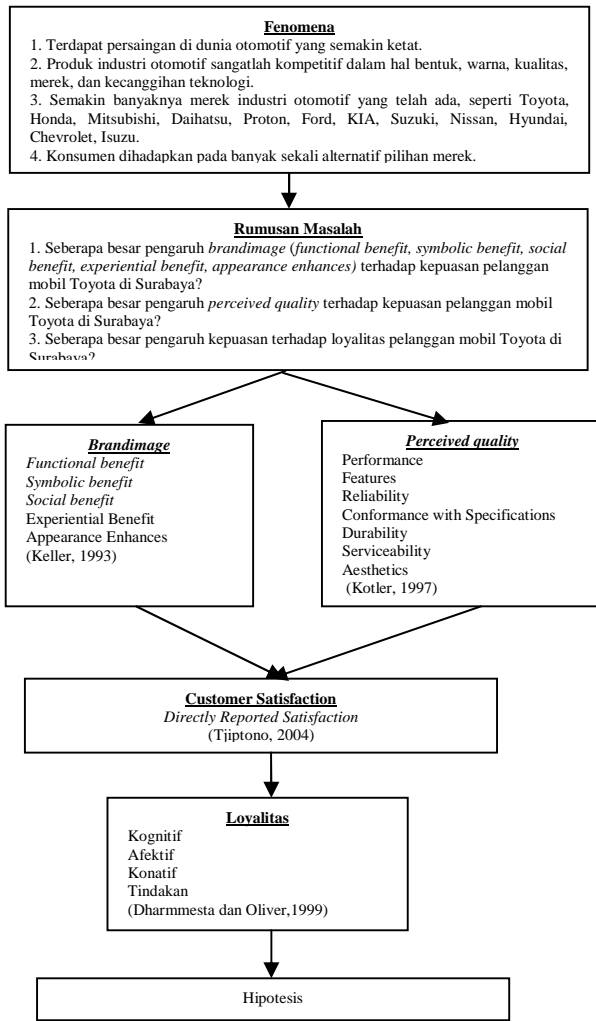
Fenomena

1. Terdapat persaingan di dunia otomotif yang semakin ketat.
2. Produk industri otomotif sangatlah kompetitif dalam hal bentuk, warna, kualitas, merek, dan kecanggihan teknologi.
3. Semakin banyaknya merek industri otomotif yang telah ada, seperti Toyota, Honda, Mitsubishi, Daihatsu, Proton, Ford, KIA, Suzuki, Nissan, Hyundai, Chevrolet, Isuzu.
4. Konsumen dihadapkan pada banyak sekali alternatif pilihan merek.

Rumusan Masalah

1. Seberapa besar pengaruh brandimage (functional benefit, symbolic benefit, social benefit, experiential benefit, appearance enhances) terhadap kepuasan pelanggan mobil Toyota di Surabaya?
2. Seberapa besar pengaruh perceived quality terhadap kepuasan pelanggan mobil Toyota di Surabaya?
3. Seberapa besar pengaruh kepuasan terhadap loyalitas pelanggan mobil Toyota di Surabaya?

Brandimage

Functional benefit
Symbolic benefit
Social benefit
Experiential Benefit
Appearance Enhances
(Keller, 1993)

Perceived quality

Performance
Features
Reliability
Conformance with Specifications
Durability
Serviceability
Aesthetics
(Kotler, 1997)

Customer Satisfaction

Directly Reported Satisfaction
(Tjiptono, 2004)

Loyalitas

Kognitif
Afektif
Konatif
Tindakan
(Dharmmesta dan Oliver,1999)

Hipotesis